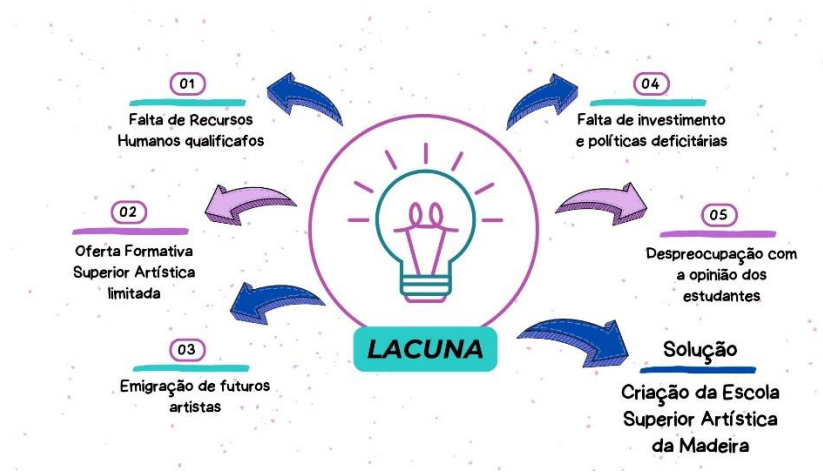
01
Falta de Recursos Humanos qualificafos

02
Oferta Formativa Superior Artística limitada

03
Emigração de futuros artistas

04
Falta de investimento e políticas deficitárias

05
Despreocupação com a opinião dos estudantes

LACUNA

Solução
Criação da Escola Superior Artística da Madeira